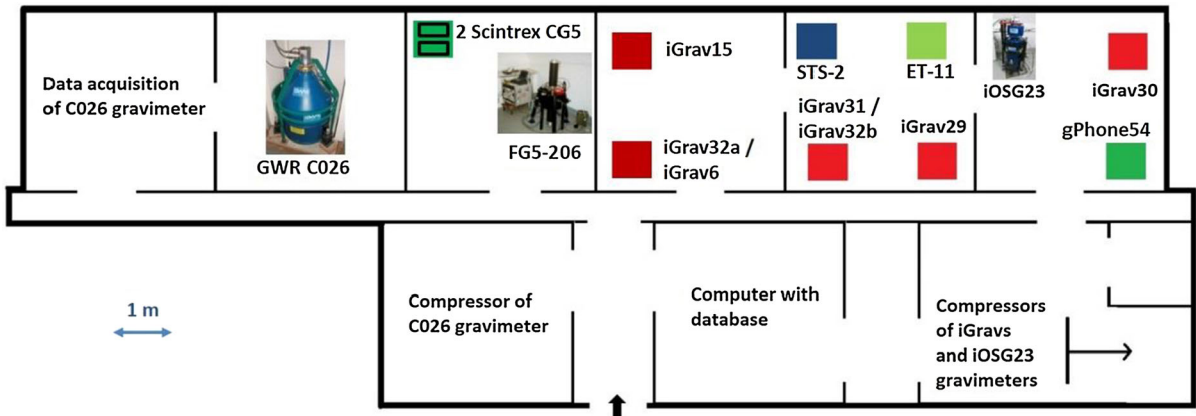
Data acquisition of C026 gravimeter

GWR C026

2 Scintrex CG5

FG5-206

iGrav15

iGrav32a / iGrav6

STS-2

ET-11

iGrav31 / iGrav32b

iGrav29

iOSG23

iGrav30

gPhone54

1 m

Compressor of C026 gravimeter

Computer with database

Compressors of iGravs and iOSG23 gravimeters